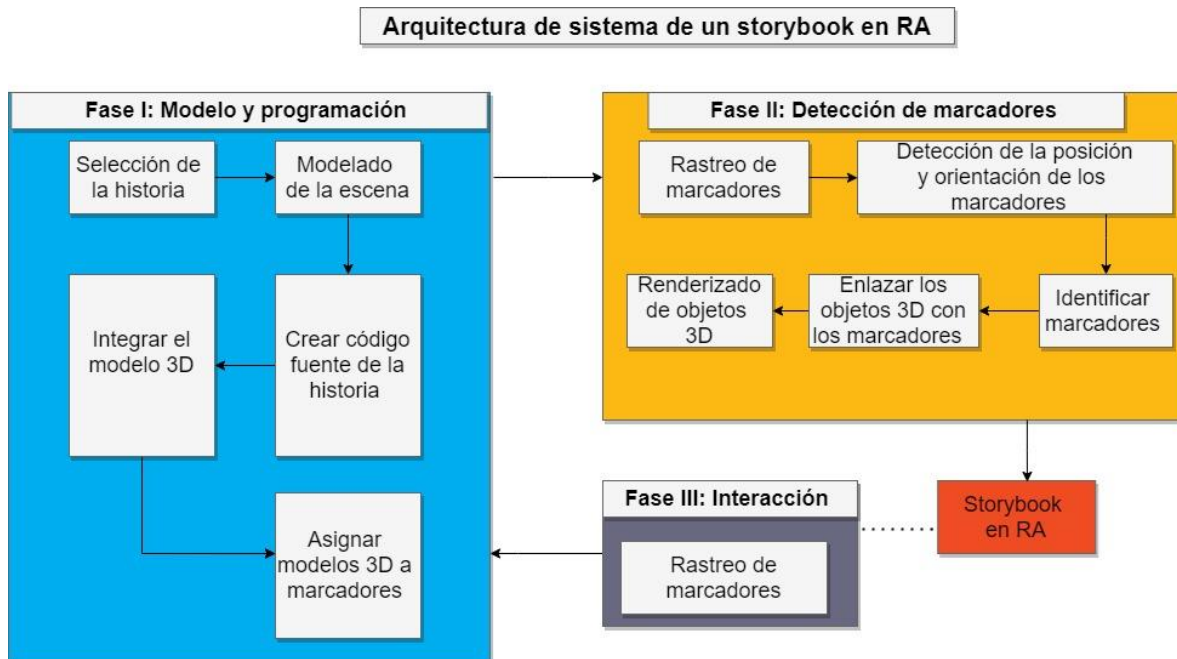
Arquitectura de sistema de un storybook en RA

Fase I: Modelo y programación

Selección de la historia

Modelado de la escena

Integrar el modelo 3D

Crear código fuente de la historia

Asignar modelos 3D a marcadores

Fase II: Detección de marcadores

Rastreo de marcadores

Detección de la posición y orientación de los marcadores

Renderizado de objetos 3D

Enlazar los objetos 3D con los marcadores

Identificar marcadores

Fase III: Interacción

Rastreo de marcadores

Storybook en RA